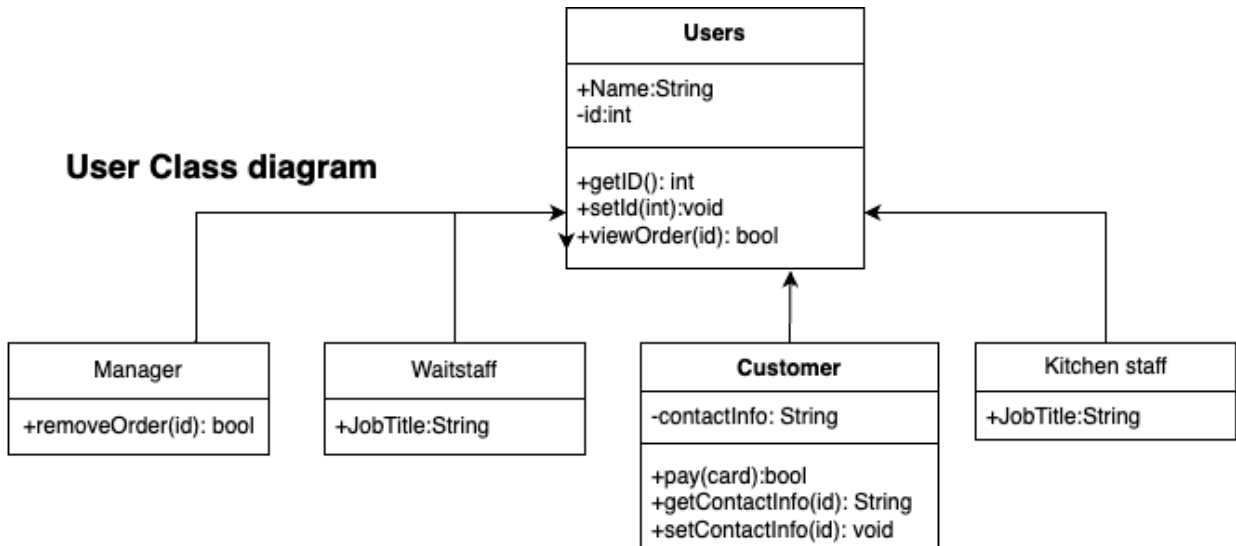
User Class diagram

Users

+Name:String
-id:int

+getID(): int
+setId(int):void
+viewOrder(id): bool

Manager

+removeOrder(id): bool

Waitstaff

+JobTitle:String

Customer

-contactInfo: String

+pay(card):bool
+getContactInfo(id): String
+setContactInfo(id): void

Kitchen staff

+JobTitle:String